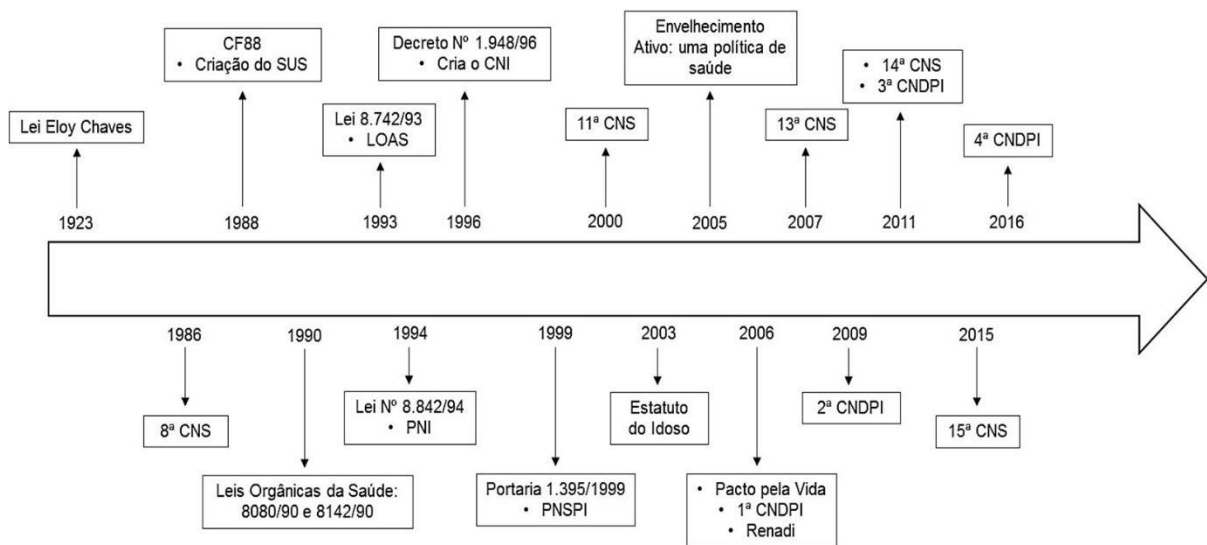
CF88
• Criação do SUS

Decreto Nº 1.948/96
• Cria o CNI

Envelhecimento Ativo: uma política de saúde

• 14ª CNS
• 3ª CNDPI

Lei Eloy Chaves

Lei 8.742/93
• LOAS

11ª CNS

13ª CNS

4ª CNDPI

1923

1988

1993

1996

2000

2005

2007

2011

2016

1986

1990

1994

1999

2003

2006

2009

2015

8ª CNS

Lei Nº 8.842/94
• PNI

Estatuto do Idoso

2ª CNDPI

15ª CNS

Leis Orgânicas da Saúde: 8080/90 e 8142/90

Portaria 1.395/1999
• PNSPI

• Pacto pela Vida
• 1ª CNDPI
• Renadi